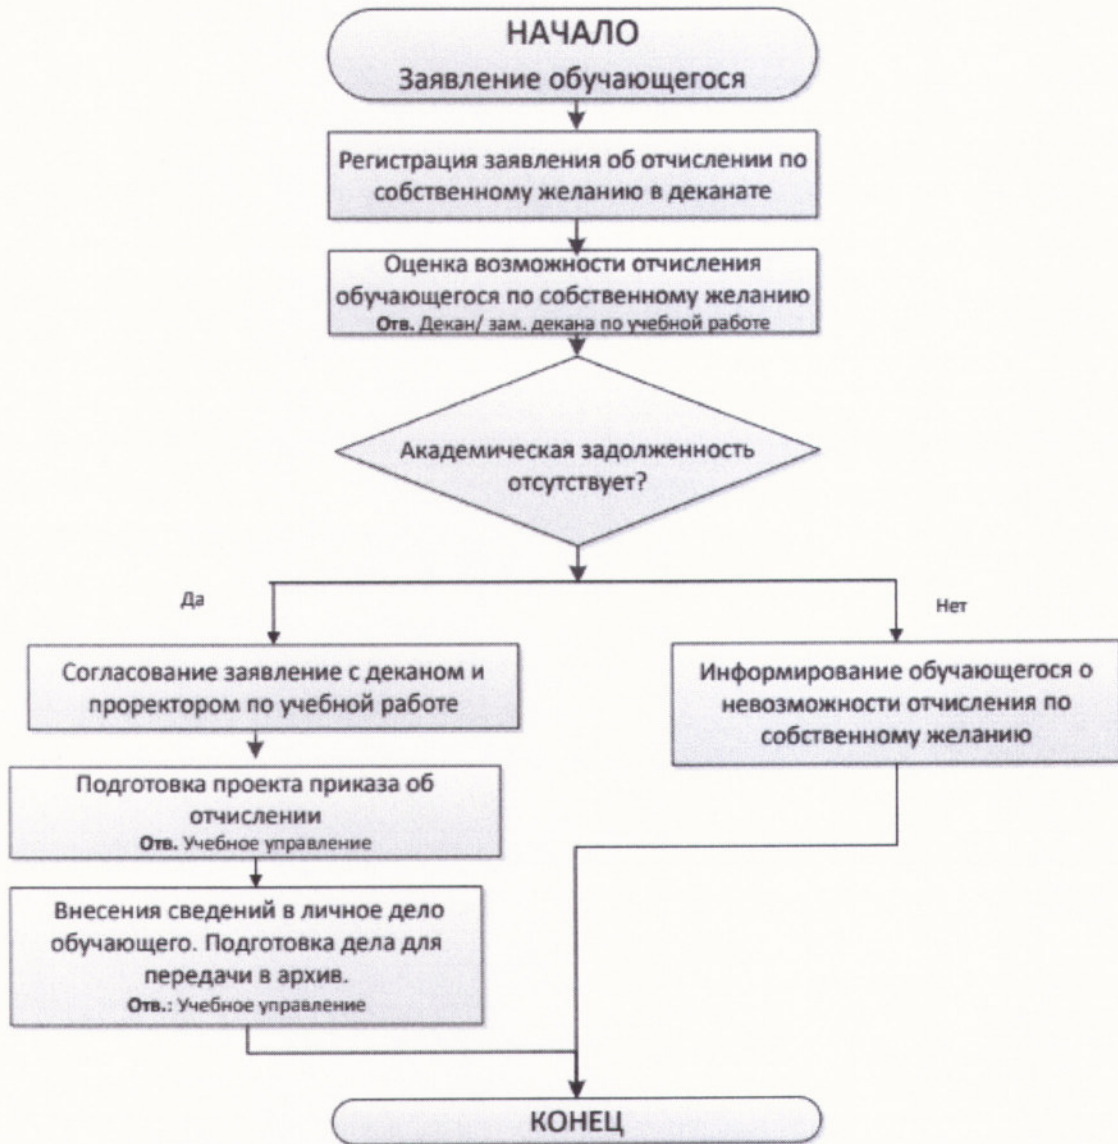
НАЧАЛО
Заявление обучающегося

Регистрация заявления об отчислении по собственному желанию в деканате

Оценка возможности отчисления обучающегося по собственному желанию
Отв. Декан/ зам. декана по учебной работе

Академическая задолженность отсутствует?

Да

Нет

Согласование заявление с деканом и проректором по учебной работе

Информирование обучающегося о невозможности отчисления по собственному желанию

Подготовка проекта приказа об отчислении
Отв. Учебное управление

Внесения сведений в личное дело обучающего. Подготовка дела для передачи в архив.
Отв.: Учебное управление

КОНЕЦ